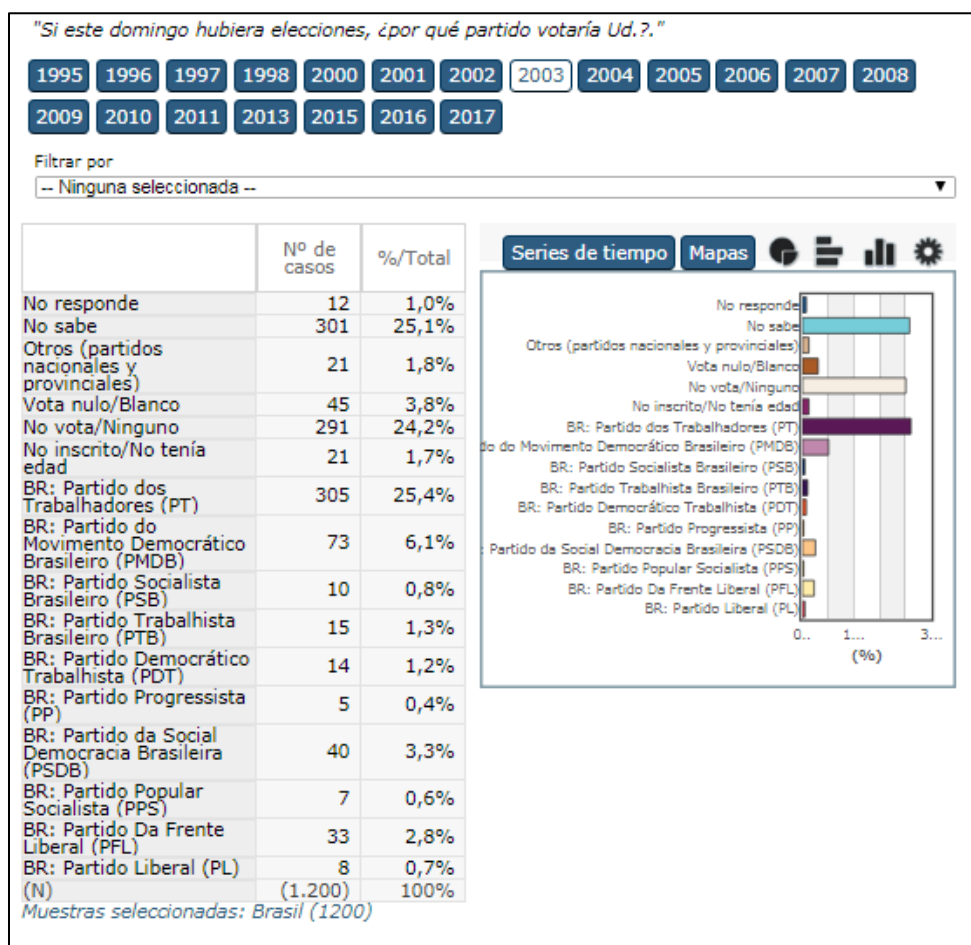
"Si este domingo hubiera elecciones, ¿por qué partido votaría Ud.?."

1995 1996 1997 1998 2000 2001 2002 2003 2004 2005 2006 2007 2008 2009 2010 2011 2013 2015 2016 2017

Filtrar por

-- Ninguna seleccionada --

| | Nº de casos | %/Total |
|---|---|---|
| No responde | 12 | 1,0% |
| No sabe | 301 | 25,1% |
| Otros (partidos nacionales y provinciales) | 21 | 1,8% |
| Vota nulo/Blanco | 45 | 3,8% |
| No vota/Ninguno | 291 | 24,2% |
| No inscrito/No tenía edad | 21 | 1,7% |
| BR: Partido dos Trabalhadores (PT) | 305 | 25,4% |
| BR: Partido do Movimento Democrático Brasileiro (PMDB) | 73 | 6,1% |
| BR: Partido Socialista Brasileiro (PSB) | 10 | 0,8% |
| BR: Partido Trabalhista Brasileiro (PTB) | 15 | 1,3% |
| BR: Partido Democrático Trabalhista (PDT) | 14 | 1,2% |
| BR: Partido Progressista (PP) | 5 | 0,4% |
| BR: Partido da Social Democracia Brasileira (PSDB) | 40 | 3,3% |
| BR: Partido Popular Socialista (PPS) | 7 | 0,6% |
| BR: Partido Da Frente Liberal (PFL) | 33 | 2,8% |
| BR: Partido Liberal (PL) | 8 | 0,7% |
| (N) | (1.200) | 100% |

Muestras seleccionadas: Brasil (1200)

Series de tiempo Mapas

No responde
No sabe
Otros (partidos nacionales y provinciales)
Vota nulo/Blanco
No vota/Ninguno
No inscrito/No tenía edad
BR: Partido dos Trabalhadores (PT)
do do Movimento Democrático Brasileiro (PMDB)
BR: Partido Socialista Brasileiro (PSB)
BR: Partido Trabalhista Brasileiro (PTB)
BR: Partido Democrático Trabalhista (PDT)
BR: Partido Progressista (PP)
Partido da Social Democracia Brasileira (PSDB)
BR: Partido Popular Socialista (PPS)
BR: Partido Da Frente Liberal (PFL)
BR: Partido Liberal (PL)
0.. 1... 3...
(%)